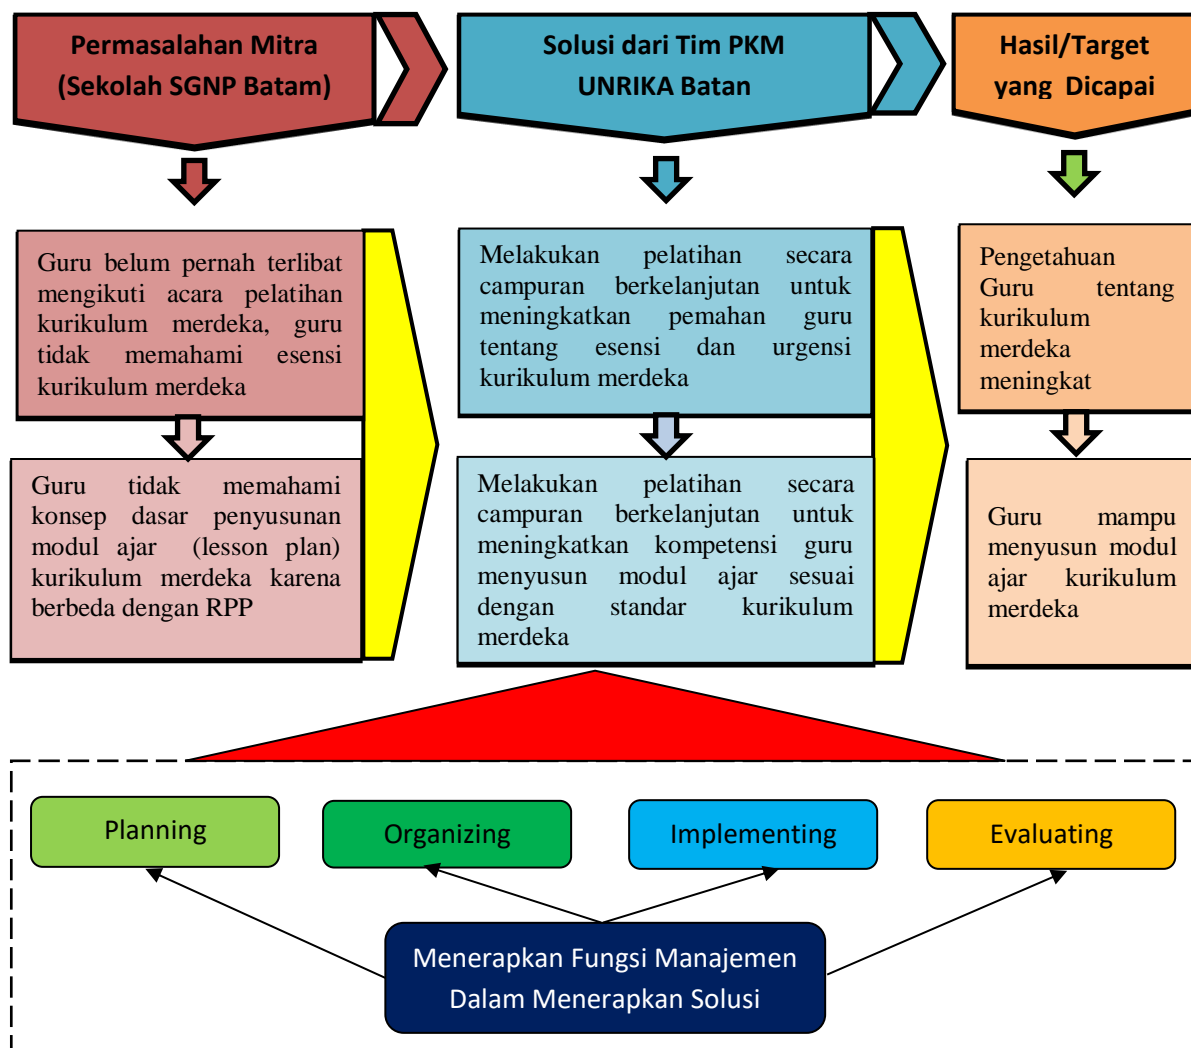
Permasalahan Mitra (Sekolah SGNP Batam)

Solusi dari Tim PKM UNRIKA Batan

Hasil/Target yang Dicapai

Guru belum pernah terlibat mengikuti acara pelatihan kurikulum merdeka, guru tidak memahami esensi kurikulum merdeka

Guru tidak memahami konsep dasar penyusunan modul ajar (lesson plan) kurikulum merdeka karena berbeda dengan RPP

Melakukan pelatihan secara campuran berkelanjutan untuk meningkatkan pemahan guru tentang esensi dan urgensi kurikulum merdeka

Melakukan pelatihan secara campuran berkelanjutan untuk meningkatkan kompetensi guru menyusun modul ajar sesuai dengan standar kurikulum merdeka

Pengetahuan Guru tentang kurikulum merdeka meningkat

Guru mampu menyusun modul ajar kurikulum merdeka

Planning

Organizing

Implementing

Evaluating

Menerapkan Fungsi Manajemen Dalam Menerapkan Solusi